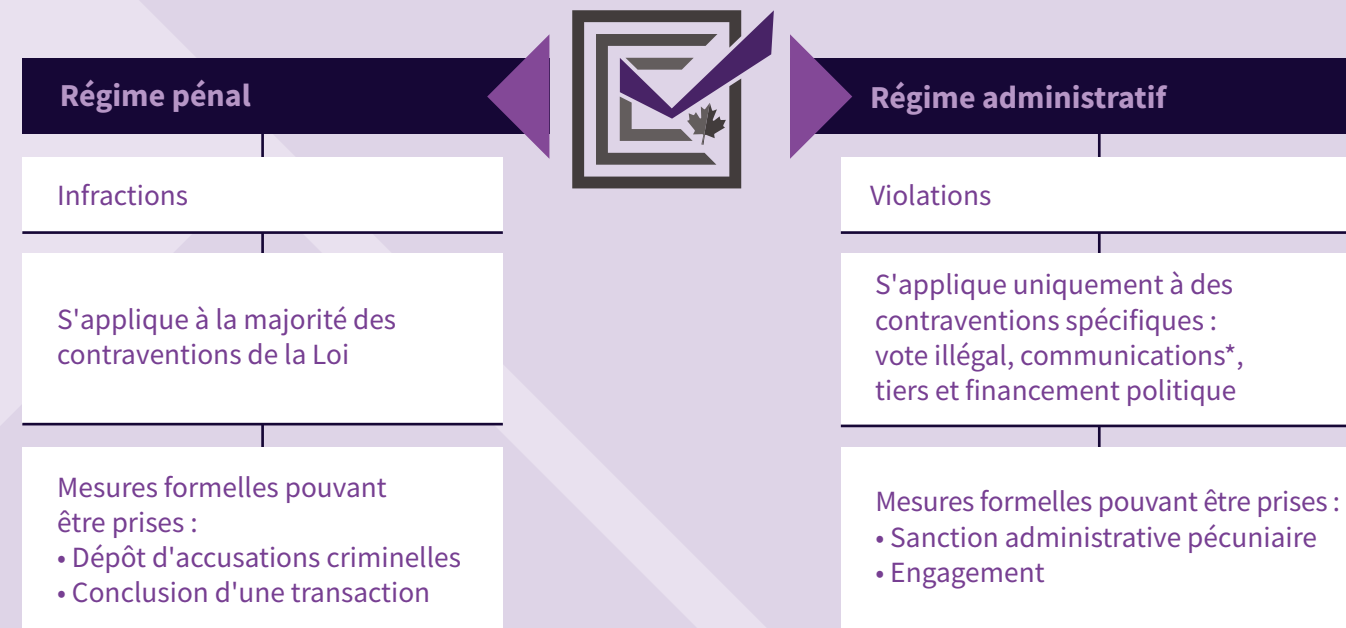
Régime pénal

Infractions

S'applique à la majorité des contraventions de la Loi

Mesures formelles pouvant être prises :
• Dépôt d'accusations criminelles
• Conclusion d'une transaction

Régime administratif

Violations

S'applique uniquement à des contraventions spécifiques : vote illégal, communications*, tiers et financement politique

Mesures formelles pouvant être prises :
• Sanction administrative pécuniaire
• Engagement